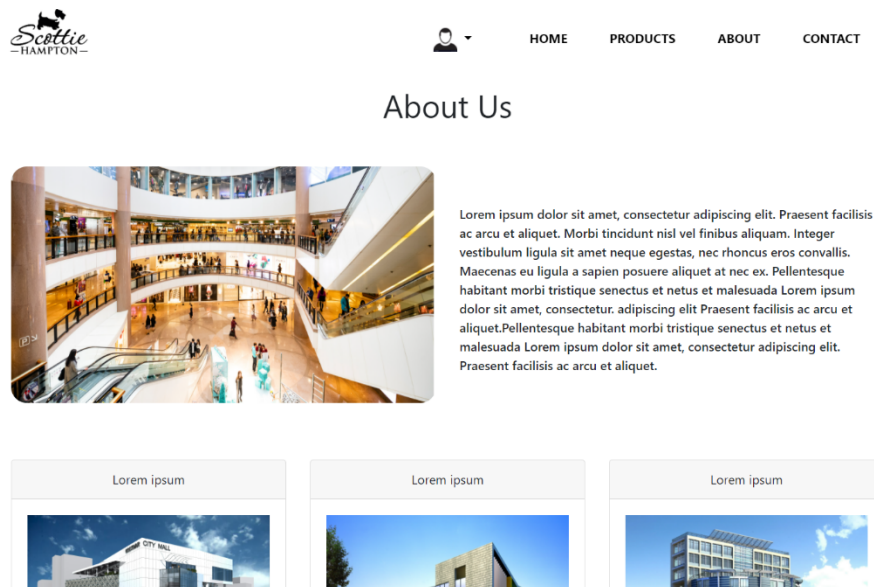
Scottie
HAMPTON

HOME PRODUCTS ABOUT CONTACT

About Us

Lorem ipsum dolor sit amet, consectetur adipiscing elit. Praesent facilisis ac arcu et aliquet. Morbi tincidunt nisl vel finibus aliquam. Integer vestibulum ligula sit amet neque egestas, nec rhoncus eros convallis. Maecenas eu ligula a sapien posuere aliquet at nec ex. Pellentesque habitant morbi tristique senectus et netus et malesuada Lorem ipsum dolor sit amet, consectetur. adipiscing elit Praesent facilisis ac arcu et aliquet.Pellentesque habitant morbi tristique senectus et netus et malesuada Lorem ipsum dolor sit amet, consectetur adipiscing elit. Praesent facilisis ac arcu et aliquet.

Lorem ipsum

Lorem ipsum

Lorem ipsum